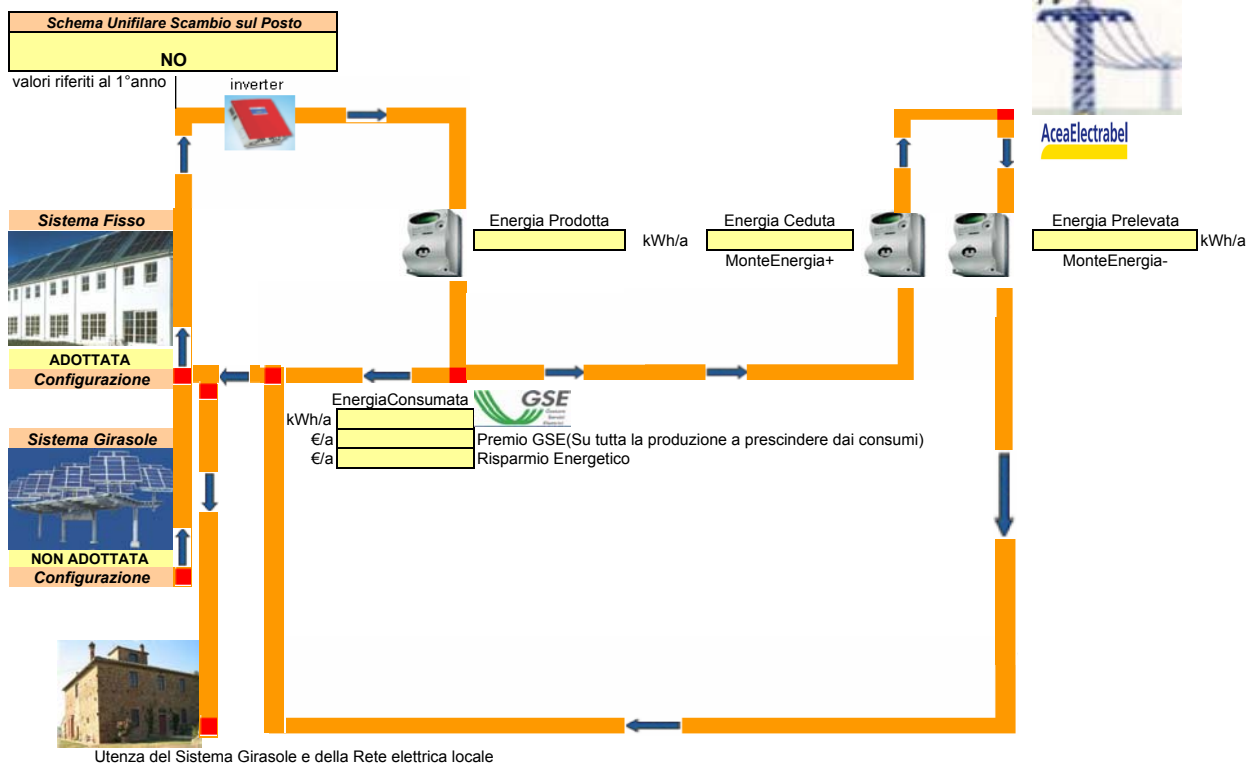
Schema Unifilare Scambio sul Posto

NO

valori riferiti al 1°anno

inverter

AceaElectrabel

Sistema Fisso

Energia Prodotta

kWh/a

Energia Ceduta

MonteEnergia+

Energia Prelevata

kWh/a

MonteEnergia-

ADOTTATA

Configurazione

EnergiaConsumata

GSE

kWh/a

€/a Premio GSE(Su tutta la produzione a prescindere dai consumi)

€/a Risparmio Energetico

Sistema Girasole

NON ADOTTATA

Configurazione

Utenza del Sistema Girasole e della Rete elettrica locale